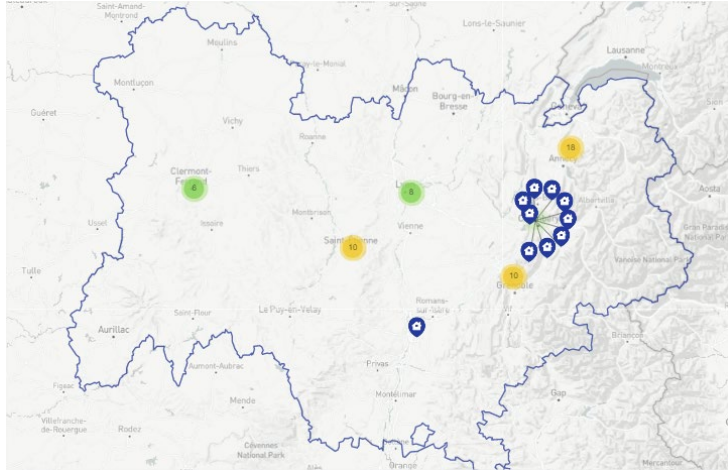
Saint-Amand-Montrond
Moulins
Montluçon
Guéret
Vichy
Clermont-Fe
6
Thiers
Roanne
Ussel
Issoire
Montbrison
Saint-Étienne
10
Tulle
Lons-le-Saunier
Mâcon
Bourg-en-Bresse
Lausanne
Genève
Annecy
18
Albertville
Aosta
L
8
Vienne
10
Grenoble
Gran Paradiso National Park
Vanoise National Park
Romans-sur-Isère
Le Puy-en-Velay
Saint-Flour
Aurillac
Aumont-Aubrac
Privas
Montélimar
Figeac
Villefranche-de-Rouergue
Rodez
Mende
Cévennes National Park
Gap
Briançon
Orange
Mercantour
Sion